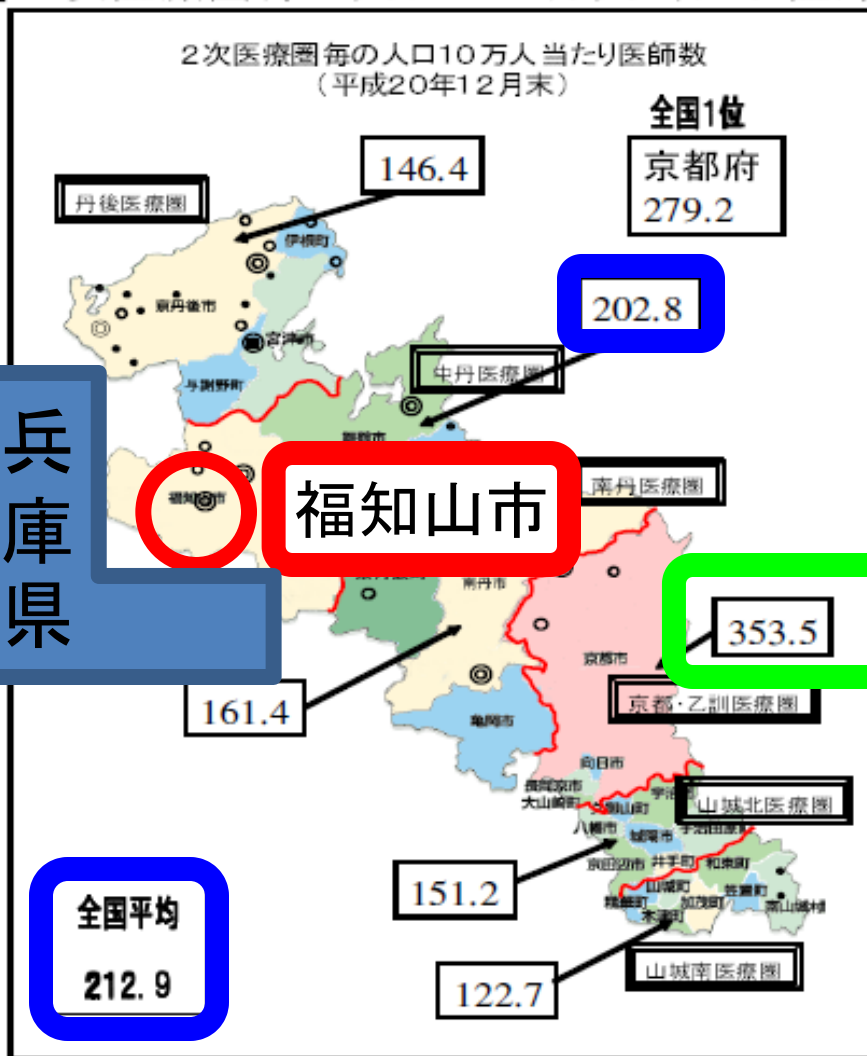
2次医療圏毎の人口10万人当たり医師数
（平成20年12月末）

全国1位
京都府
279.2

146.4

丹後医療圏

伊根町

京丹後市

宮津市

与謝野町

202.8

中丹医療圏

舞鶴市

兵庫県

福知山市

福知山市

南丹医療圏

南丹市

353.5

京都市

京都・乙訓医療圏

161.4

亀岡市

向日市

長岡京市

大山崎町

宇治市

久御山町

八幡市

城陽市

山城北医療圏

京田辺市

井手町

和束町

151.2

山城町

笠置町

精華町

加茂町

南山城村

木津町

全国平均
212.9

122.7

山城南医療圏